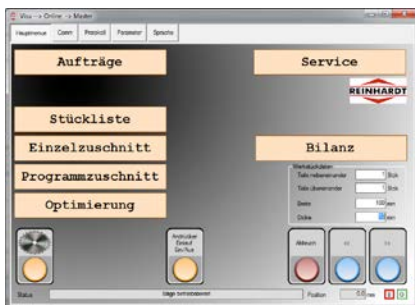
Visu -> Online -> Master

Hauptmenue | Comm | Protokoll | Parameter | Sprache

Aufträge

Service

REINHARDT

Stückliste

Einzelzuschnitt

Bilanz

Programmzuschnitt

Optimierung

Werkstückdaten
Teile nebeneinander 1 Stck
Teile übereinander 1 Stck
Breite 100 mm
Dicke 20 mm

Andrücker Einzel Ein/Aus

Ablauch

Status | Säge betriebsbereit | Position 0.0 mm